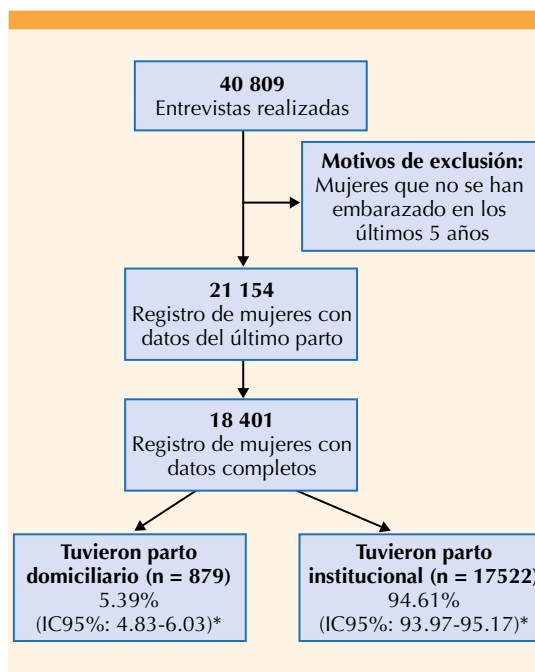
40 809
Entrevistas realizadas

Motivos de exclusión:
Mujeres que no se han embarazado en los últimos 5 años

21 154
Registro de mujeres con datos del último parto

18 401
Registro de mujeres con datos completos

Tuvieron parto domiciliario (n = 879)
5.39%
(IC95%: 4.83-6.03)*

Tuvieron parto institucional (n = 17522)
94.61%
(IC95%: 93.97-95.17)*